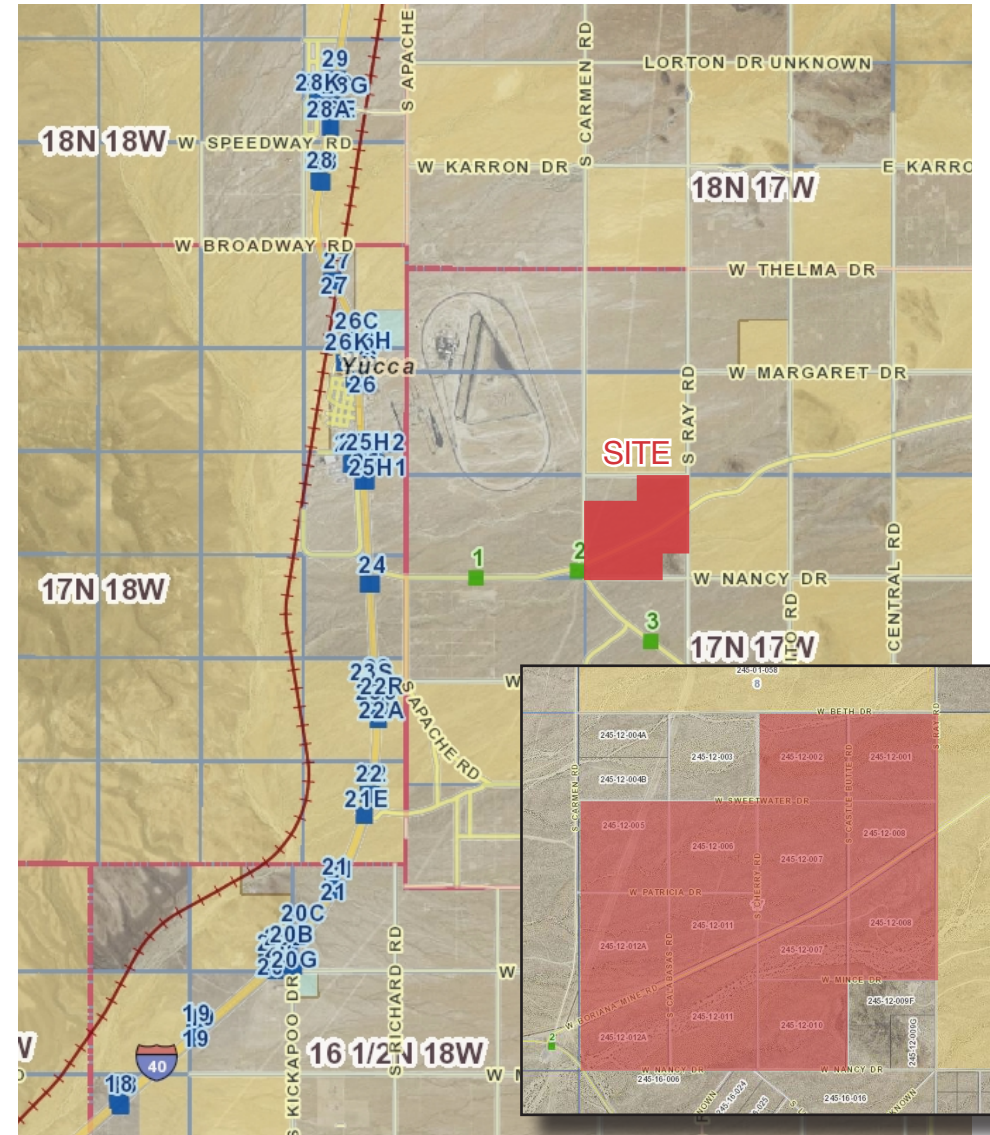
29
28K
G
28A
18N 18W
W SPEEDWAY RD
28
W BROADWAY RD
27
27
26C
26K
H
Yucca
26
25H2
25H1
24
17N 18W
23S
22R
22A
22
21E
21
21
20C
20B
20G
19
19
40
18
W
S KICKAPOO DR
S RICHARD RD
16 1/2N 18W
W N
S APACHE RD
S APACHE RD
S CARMEN RD
LORTON DR UNKNOWN
W KARRON DR
E KARRO
18N 17W
W THELMA DR
W MARGARET DR
SITE
S RAY RD
1
2
W NANCY DR
3
17N 17W
CENTRAL RD
245-01-058
8
W BETH DR
245-12-004A
245-12-003
245-12-002
245-12-001
245-12-004B
W SWEETWATER DR
245-12-005
245-12-006
245-12-007
245-12-008
W PATRICIA DR
245-12-011
245-12-012A
245-12-007
245-12-008
W MINCE DR
245-12-009F
245-12-009G
W BORIANA MINE RD
S CALABASAS RD
S CASTLE BUTTE RD
S CHERRY RD
S CARMEN RD
S RAY RD
245-12-011
245-12-010
245-12-012A
2
W NANCY DR
W NANCY DR
245-16-006
245-16-016